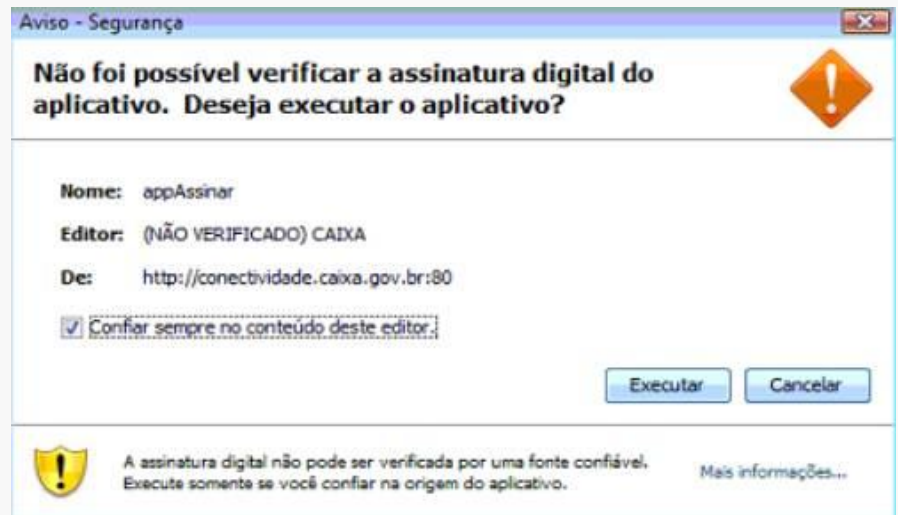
Aviso - Segurança

Não foi possível verificar a assinatura digital do aplicativo. Deseja executar o aplicativo?

Nome: appAssinar

Editor: (NÃO VERIFICADO) CAIXA

De: http://conectividade.caixa.gov.br:80

Confiar sempre no conteúdo deste editor.

Executar Cancelar

A assinatura digital não pode ser verificada por uma fonte confiável. Execute somente se você confiar na origem do aplicativo.

Mais informações...